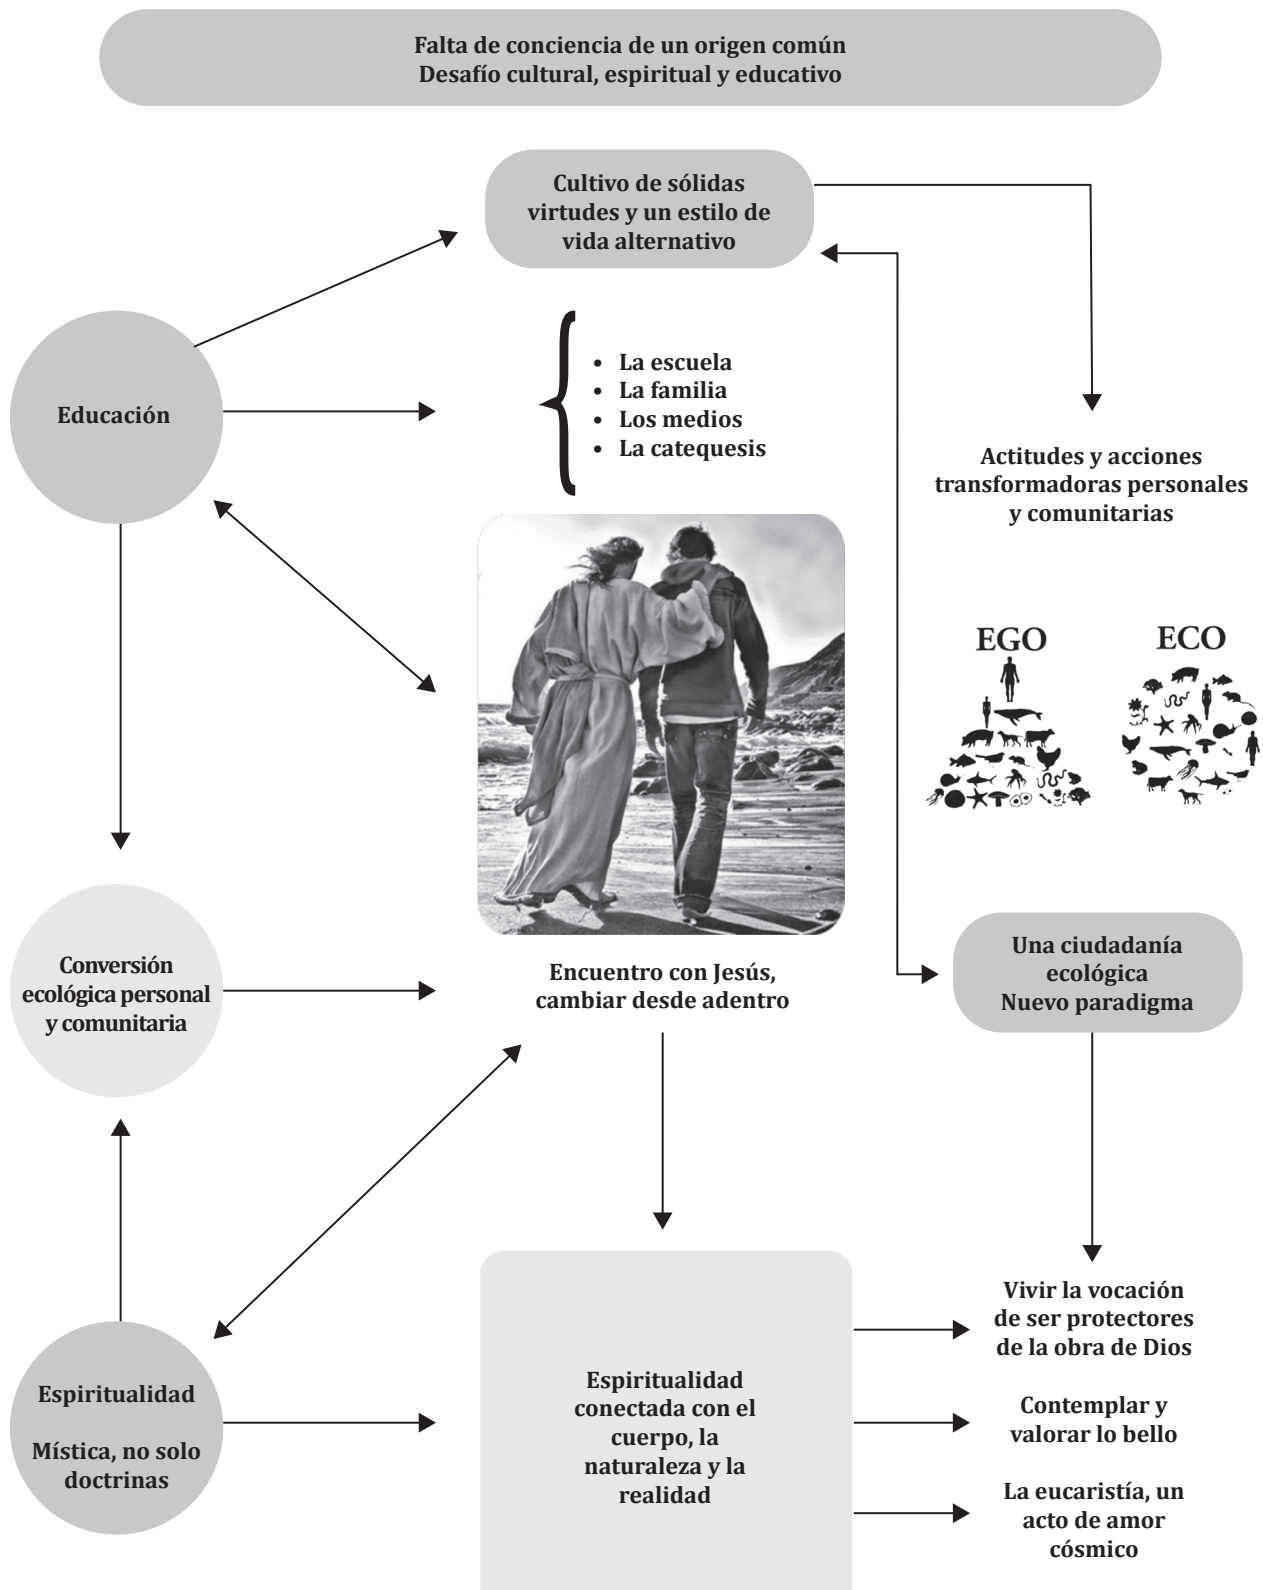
Falta de conciencia de un origen común
Desafío cultural, espiritual y educativo

Cultivo de sólidas virtudes y un estilo de vida alternativo

Educación

- La escuela
- La familia
- Los medios
- La catequesis

Actitudes y acciones transformadoras personales y comunitarias

EGO

ECO

Conversión ecológica personal y comunitaria

Encuentro con Jesús, cambiar desde adentro

Una ciudadanía ecológica
Nuevo paradigma

Espiritualidad

Mística, no solo doctrinas

Espiritualidad conectada con el cuerpo, la naturaleza y la realidad

Vivir la vocación de ser protectores de la obra de Dios

Contemplar y valorar lo bello

La eucaristía, un acto de amor cósmico